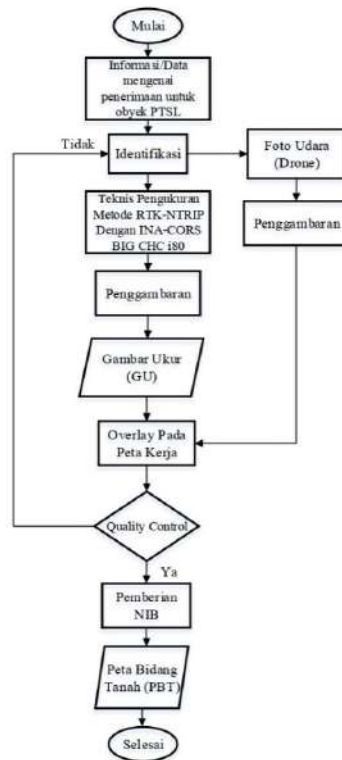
Mulai

Informasi/Data mengenai penerimaan untuk obyek PTSL

Tidak

Identifikasi

Foto Udara (Drone)

Teknis Pengukuran Metode RTK-NTRIP Dengan INA-CORS BIG CHC i80

Penggambaran

Penggambaran

Gambar Ukur (GU)

Overlay Pada Peta Kerja

Quality Control

Ya

Pemberian NIB

Peta Bidang Tanah (PBT)

Selesai